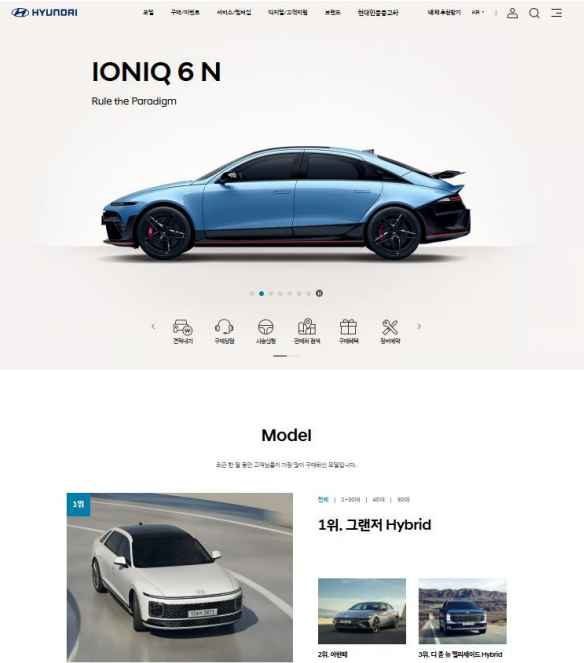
HYUNDAI

모델 구매/이벤트 서비스/멤버십 디지털/고객지원 브랜드 현대인증중고차 내차 추천받기 KR

IONIQ 6 N

Rule the Paradigm

견적내기 구매상담 시승신청 판매처 검색 구매혜택 정비예약

Model

최근 한 달 동안 고객님들이 가장 많이 구매하신 모델입니다.

1위

전체 | 20~30대 | 40대 | 50대

1위. 그랜저 Hybrid

2위. 아반떼

3위. 디 올 뉴 팰리세이드 Hybrid